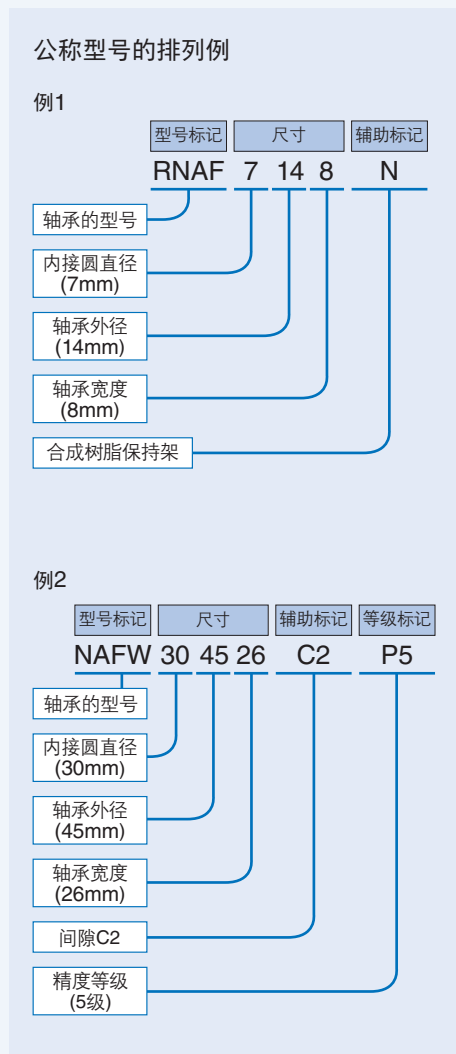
公称型号的排列例

例1

型号标记 尺寸 辅助标记

RNAF 7 14 8 N

轴承的型号

内接圆直径 (7mm)

轴承外径 (14mm)

轴承宽度 (8mm)

合成树脂保持架

例2

型号标记 尺寸 辅助标记 等级标记

NAFW 30 45 26 C2 P5

轴承的型号

内接圆直径 (30mm)

轴承外径 (45mm)

轴承宽度 (26mm)

间隙C2

精度等级 (5级)